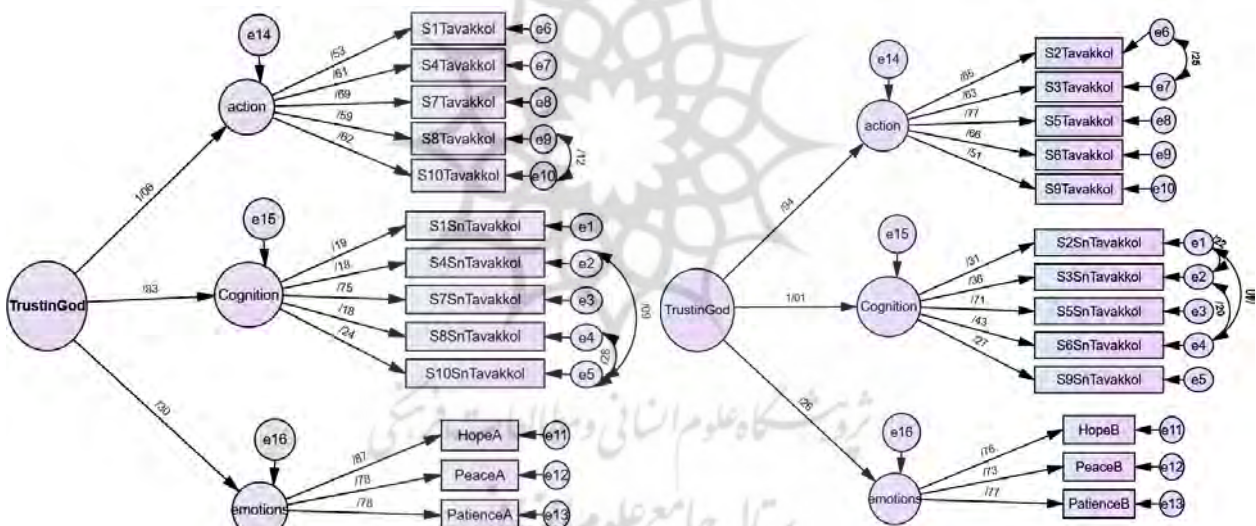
e14
action
/53
/61
/69
/59
/62
S1Tavakkol
S4Tavakkol
S7Tavakkol
S8Tavakkol
S10Tavakkol
e6
e7
e8
e9
e10
/12
1/06
e15
Cognition
/19
/18
/75
/18
/24
S1SnTavakkol
S4SnTavakkol
S7SnTavakkol
S8SnTavakkol
S10SnTavakkol
e1
e2
e3
e4
e5
/25
/09
TrustinGod
/83
/30
e16
emotions
/87
/78
/78
HopeA
PeaceA
PatienceA
e11
e12
e13

e14
action
/65
/63
/77
/66
/51
S2Tavakkol
S3Tavakkol
S5Tavakkol
S6Tavakkol
S9Tavakkol
e6
e7
e8
e9
e10
/25
/94
e15
Cognition
/31
/36
/71
/43
/27
S2SnTavakkol
S3SnTavakkol
S5SnTavakkol
S6SnTavakkol
S9SnTavakkol
e1
e2
e3
e4
e5
/22
/20
/08
TrustinGod
1/01
/26
e16
emotions
/76
/73
/77
HopeB
PeaceB
PatienceB
e11
e12
e13

پژوهشگاه علوم انسانی و مطالعات فرهنگی
پرتال جامع علوم